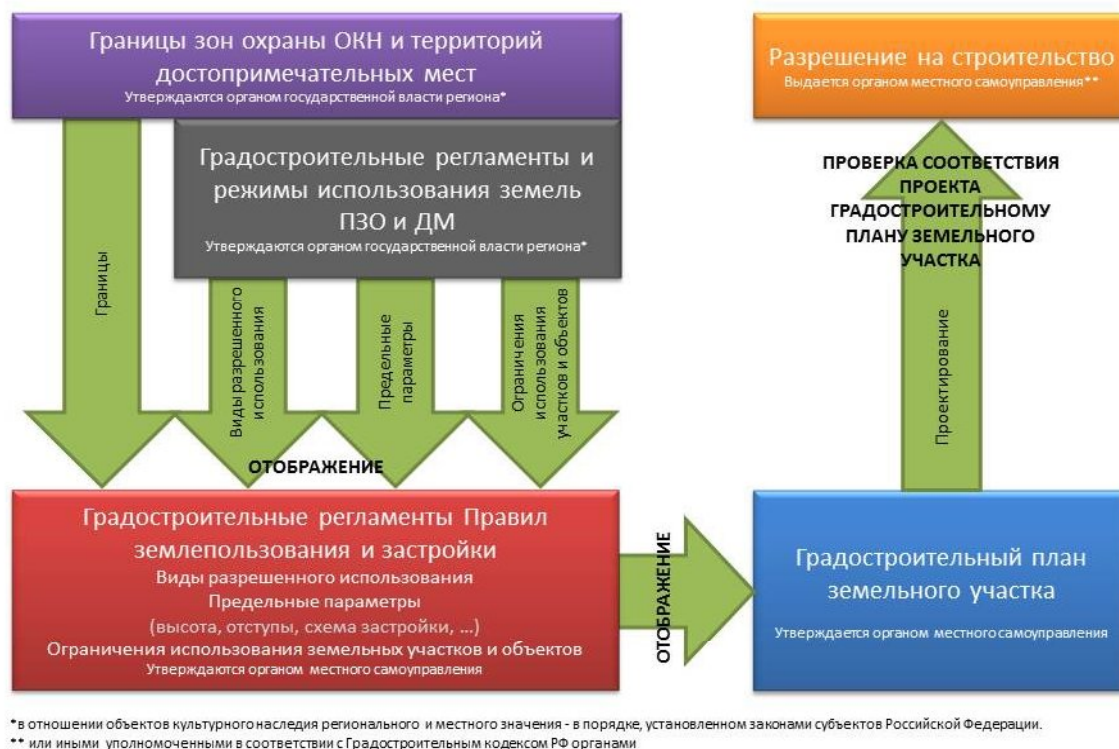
Границы зон охраны ОКН и территорий достопримечательных мест
Утверждаются органом государственной власти региона*

Градостроительные регламенты и режимы использования земель ПЗО и ДМ
Утверждаются органом государственной власти региона*

Границы

Виды разрешенного использования

Предельные параметры

Ограничения использования участков и объектов

ОТОБРАЖЕНИЕ

Разрешение на строительство
Выдается органом местного самоуправления**

ПРОВЕРКА СООТВЕТСТВИЯ ПРОЕКТА ГРАДОСТРОИТЕЛЬНОМУ ПЛАНУ ЗЕМЕЛЬНОГО УЧАСТКА

Проектирование

Градостроительные регламенты Правил землепользования и застройки
Виды разрешенного использования
Предельные параметры
(высота, отступы, схема застройки, …)
Ограничения использования земельных участков и объектов
Утверждаются органом местного самоуправления

ОТОБРАЖЕНИЕ

Градостроительный план земельного участка
Утверждается органом местного самоуправления

*в отношении объектов культурного наследия регионального и местного значения - в порядке, установленном законами субъектов Российской Федерации.
** или иными уполномоченными в соответствии с Градостроительным кодексом РФ органами